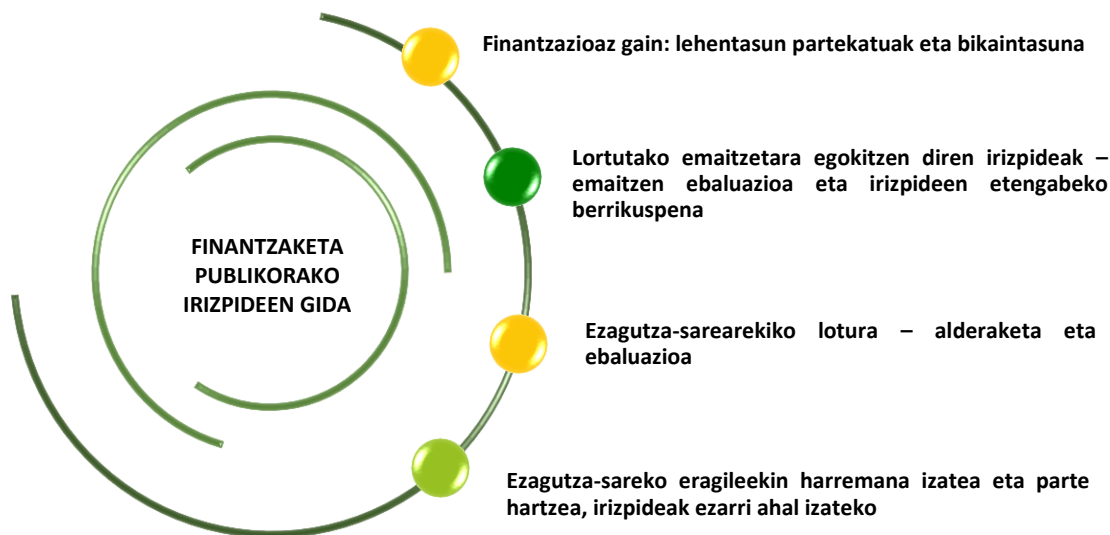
FINANTZAKETA PUBLIKORAKO IRIZPIDEEN GIDA

Finantzazioaz gain: lehentasun partekatuak eta bikaintasuna

Lortutako emaitzetara egokitzen diren irizpideak – emaitzen ebaluazioa eta irizpideen etengabeko berrikuspena

Ezagutza-sarearekiko lotura – alderaketa eta ebaluazioa

Ezagutza-sareko eragileekin harremana izatea eta parte hartzea, irizpideak ezarri ahal izateko